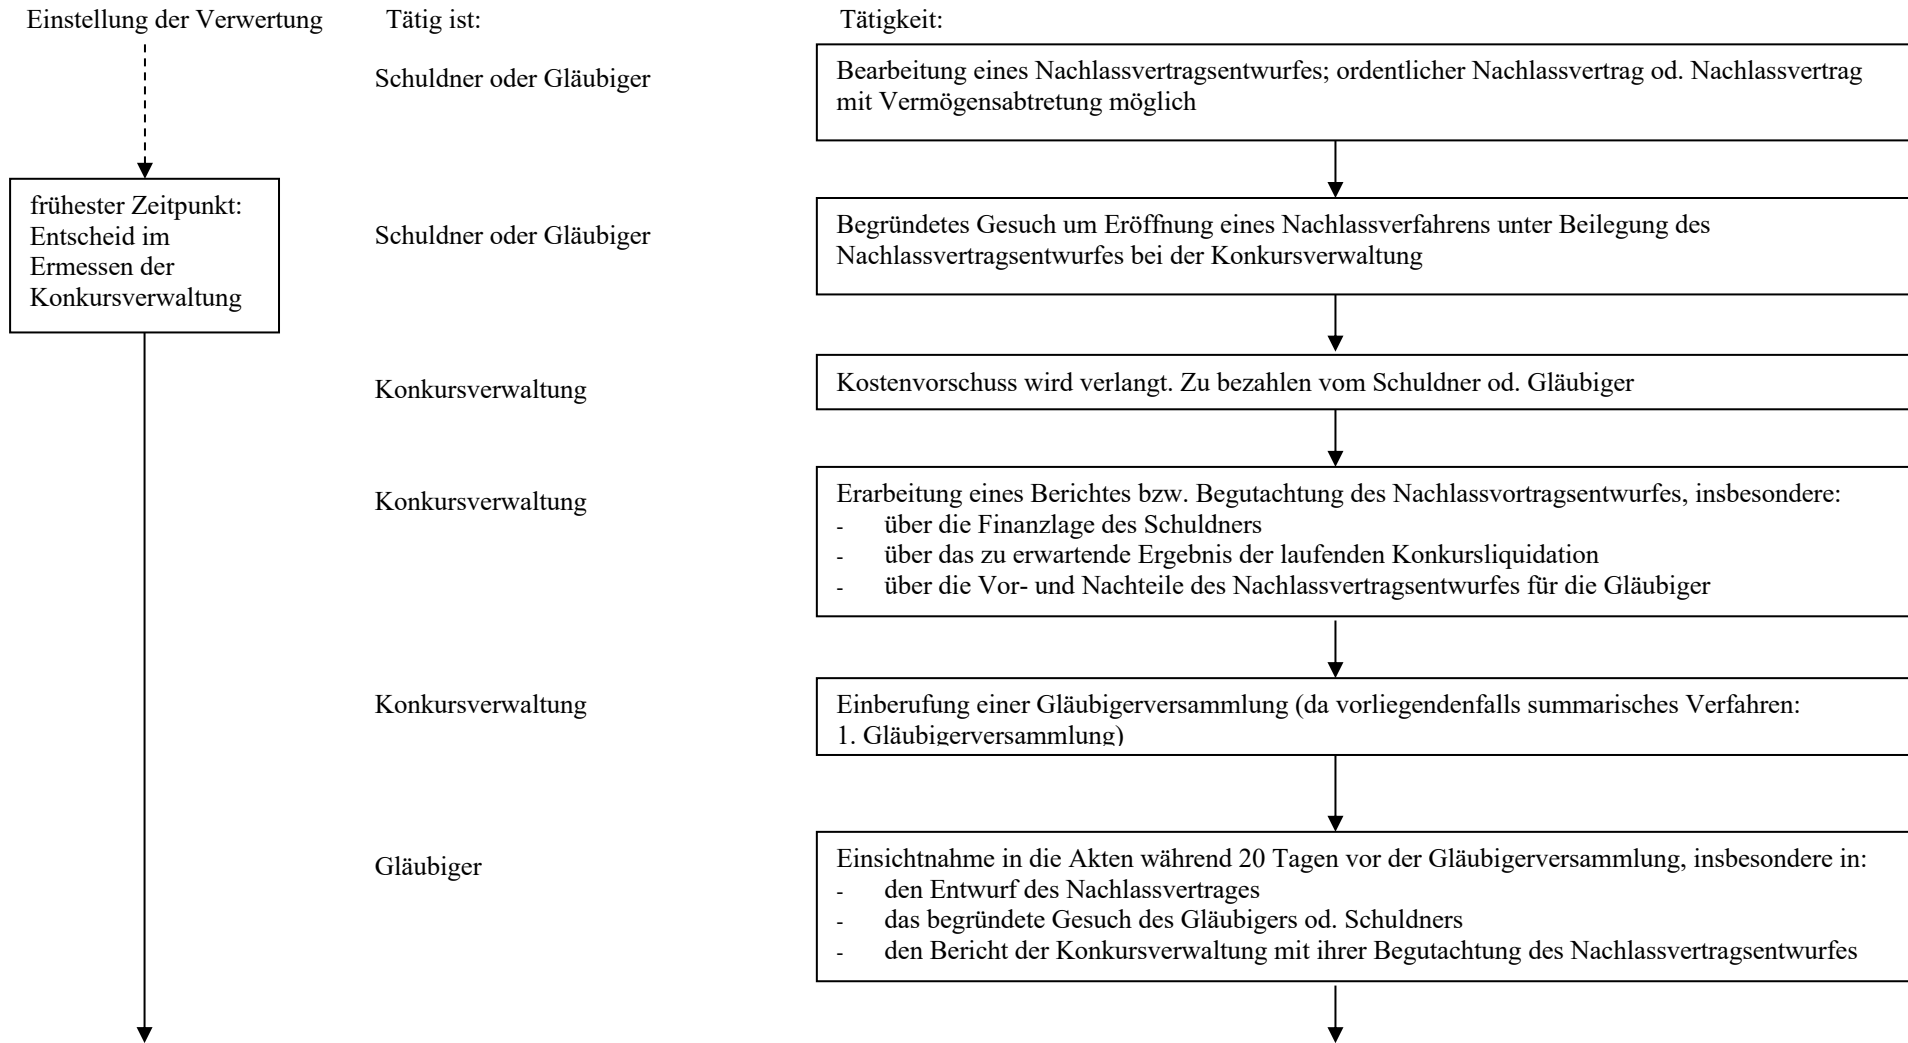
Einstellung der Verwertung

Tätig ist:

Tätigkeit:

frühester Zeitpunkt: Entscheid im Ermessen der Konkursverwaltung

Schuldner oder Gläubiger

Bearbeitung eines Nachlassvertragsentwurfes; ordentlicher Nachlassvertrag od. Nachlassvertrag mit Vermögensabtretung möglich

Schuldner oder Gläubiger

Begründetes Gesuch um Eröffnung eines Nachlassverfahrens unter Beilegung des Nachlassvertragsentwurfes bei der Konkursverwaltung

Konkursverwaltung

Kostenvorschuss wird verlangt. Zu bezahlen vom Schuldner od. Gläubiger

Konkursverwaltung

Erarbeitung eines Berichtes bzw. Begutachtung des Nachlassvortragsentwurfes, insbesondere:
- über die Finanzlage des Schuldners
- über das zu erwartende Ergebnis der laufenden Konkursliquidation
- über die Vor- und Nachteile des Nachlassvertragsentwurfes für die Gläubiger

Konkursverwaltung

Einberufung einer Gläubigerversammlung (da vorliegendenfalls summarisches Verfahren: 1. Gläubigerversammlung)

Gläubiger

Einsichtnahme in die Akten während 20 Tagen vor der Gläubigerversammlung, insbesondere in:
- den Entwurf des Nachlassvertrages
- das begründete Gesuch des Gläubigers od. Schuldners
- den Bericht der Konkursverwaltung mit ihrer Begutachtung des Nachlassvertragsentwurfes